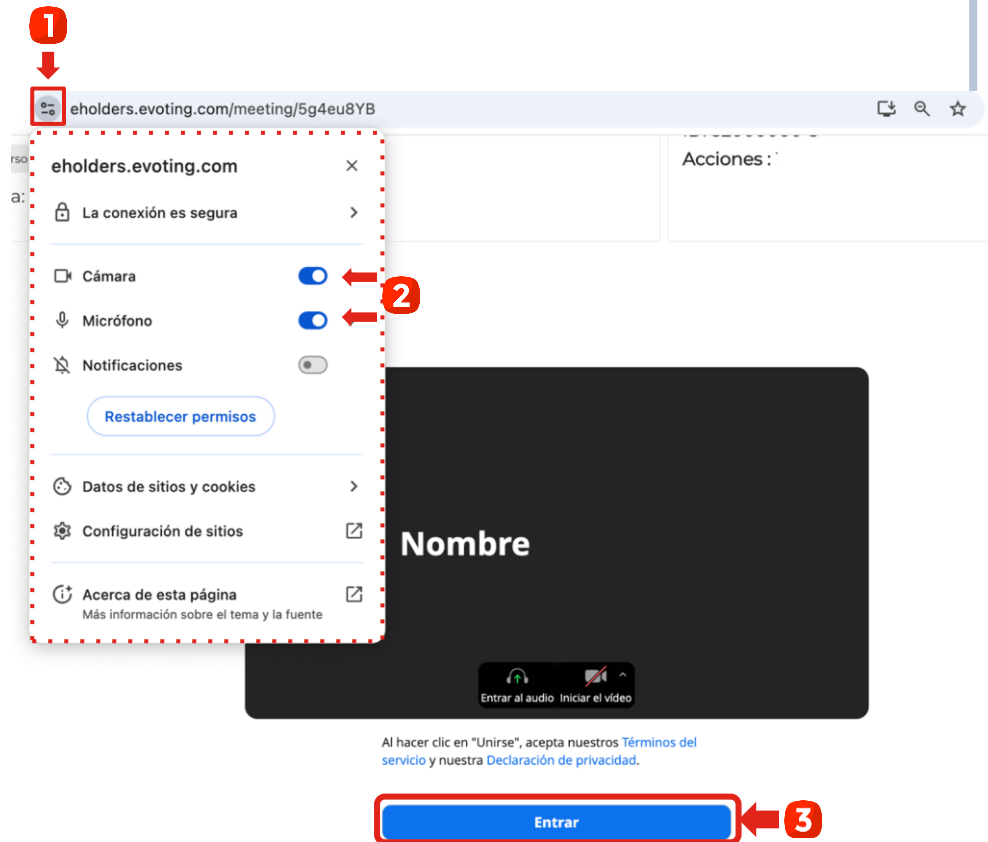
1

eholders.evoting.com/meeting/5g4eu8YB

rso

a:

Acciones :

eholders.evoting.com

×

La conexión es segura

Cámara

2

Micrófono

Notificaciones

Restablecer permisos

Datos de sitios y cookies

Configuración de sitios

Acerca de esta página
Más información sobre el tema y la fuente

Nombre

Entrar al audio

Iniciar el vídeo

Al hacer clic en "Unirse", acepta nuestros Términos del servicio y nuestra Declaración de privacidad.

Entrar

3